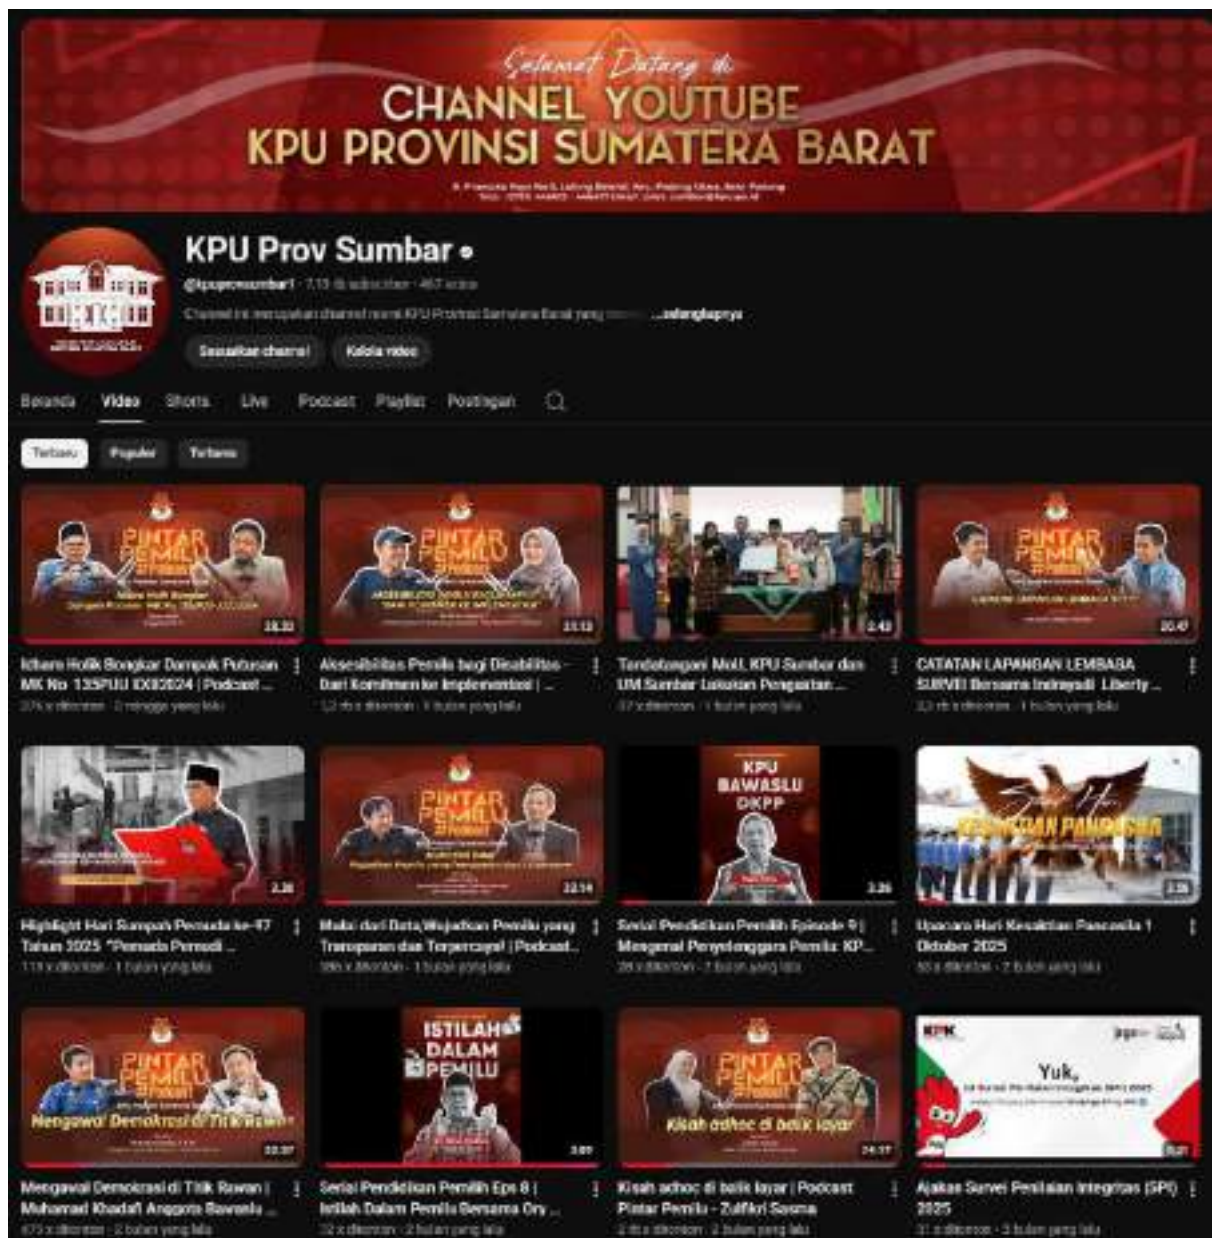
Selamat Datang di
CHANNEL YOUTUBE
KPU PROVINSI SUMATERA BARAT

KPU Prov Sumbar
@kpuprovsumbar1 · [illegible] subscriber · 467 video
Channel ini merupakan channel resmi KPU Provinsi Sumatera Barat yang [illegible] ...selengkapnya
Sesuaikan channel
Kelola video

Beranda
Video
Shorts
Live
Podcast
Playlist
Postingan

Terbaru
Populer
Terlama

PINTAR PEMILU
28.32
Ilham Holik Bongkar Dampak Putusan MK No 135/PUU-XXII/2024 | Podcast ...
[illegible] x ditonton · 2 minggu yang lalu

PINTAR PEMILU
23.13
Aksesibilitas Pemilu bagi Disabilitas - Dari Komitmen ke Implementasi | ...
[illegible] rb x ditonton · 1 bulan yang lalu

2.43
Tandatangani MoU, KPU Sumbar dan UM Sumbar Lakukan Pengasihan ...
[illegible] x ditonton · 1 bulan yang lalu

PINTAR PEMILU
20.47
CATATAN LAPANGAN LEMBAGA SURVEI Bersama Indrayadi Liberty ...
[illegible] rb x ditonton · 1 bulan yang lalu

2.38
Highlight Hari Sumpah Pemuda ke-97 Tahun 2025 "Pemuda Pemudi ...
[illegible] x ditonton · 1 bulan yang lalu

PINTAR PEMILU
22.14
Mulai dari Data,Wujudkan Pemilu yang Transparan dan Terpercaya! | Podcast...
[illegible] x ditonton · 1 bulan yang lalu

KPU
BAWASLU
DKPP
3.26
Serial Pendidikan Pemilih Episode 9 | Mengenal Penyelenggara Pemilu: KP...
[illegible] x ditonton · 2 bulan yang lalu

KESAKTIAN PANCASILA
Upacara Hari Kesaktian Pancasila 1 Oktober 2025
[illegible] x ditonton · 2 bulan yang lalu

PINTAR PEMILU
Mengawal Demokrasi di Titik Rawan
22.37
Mengawal Demokrasi di Titik Rawan | Muhamad Khadafi Anggota Bawaslu ...
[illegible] x ditonton · 2 bulan yang lalu

ISTILAH DALAM PEMILU
3.09
Serial Pendidikan Pemilih Eps 8 | Istilah Dalam Pemilu Bersama Ory ...
32 x ditonton · 2 bulan yang lalu

PINTAR PEMILU
Kisah adhoc di balik layar
24.17
Kisah adhoc di balik layar | Podcast Pintar Pemilu - Zulfikri Sasma
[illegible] x ditonton · 2 bulan yang lalu

KPK
Yuk,
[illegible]
Ajakan Survei Penilaian Integritas (SPI) 2025
31 x ditonton · 3 bulan yang lalu